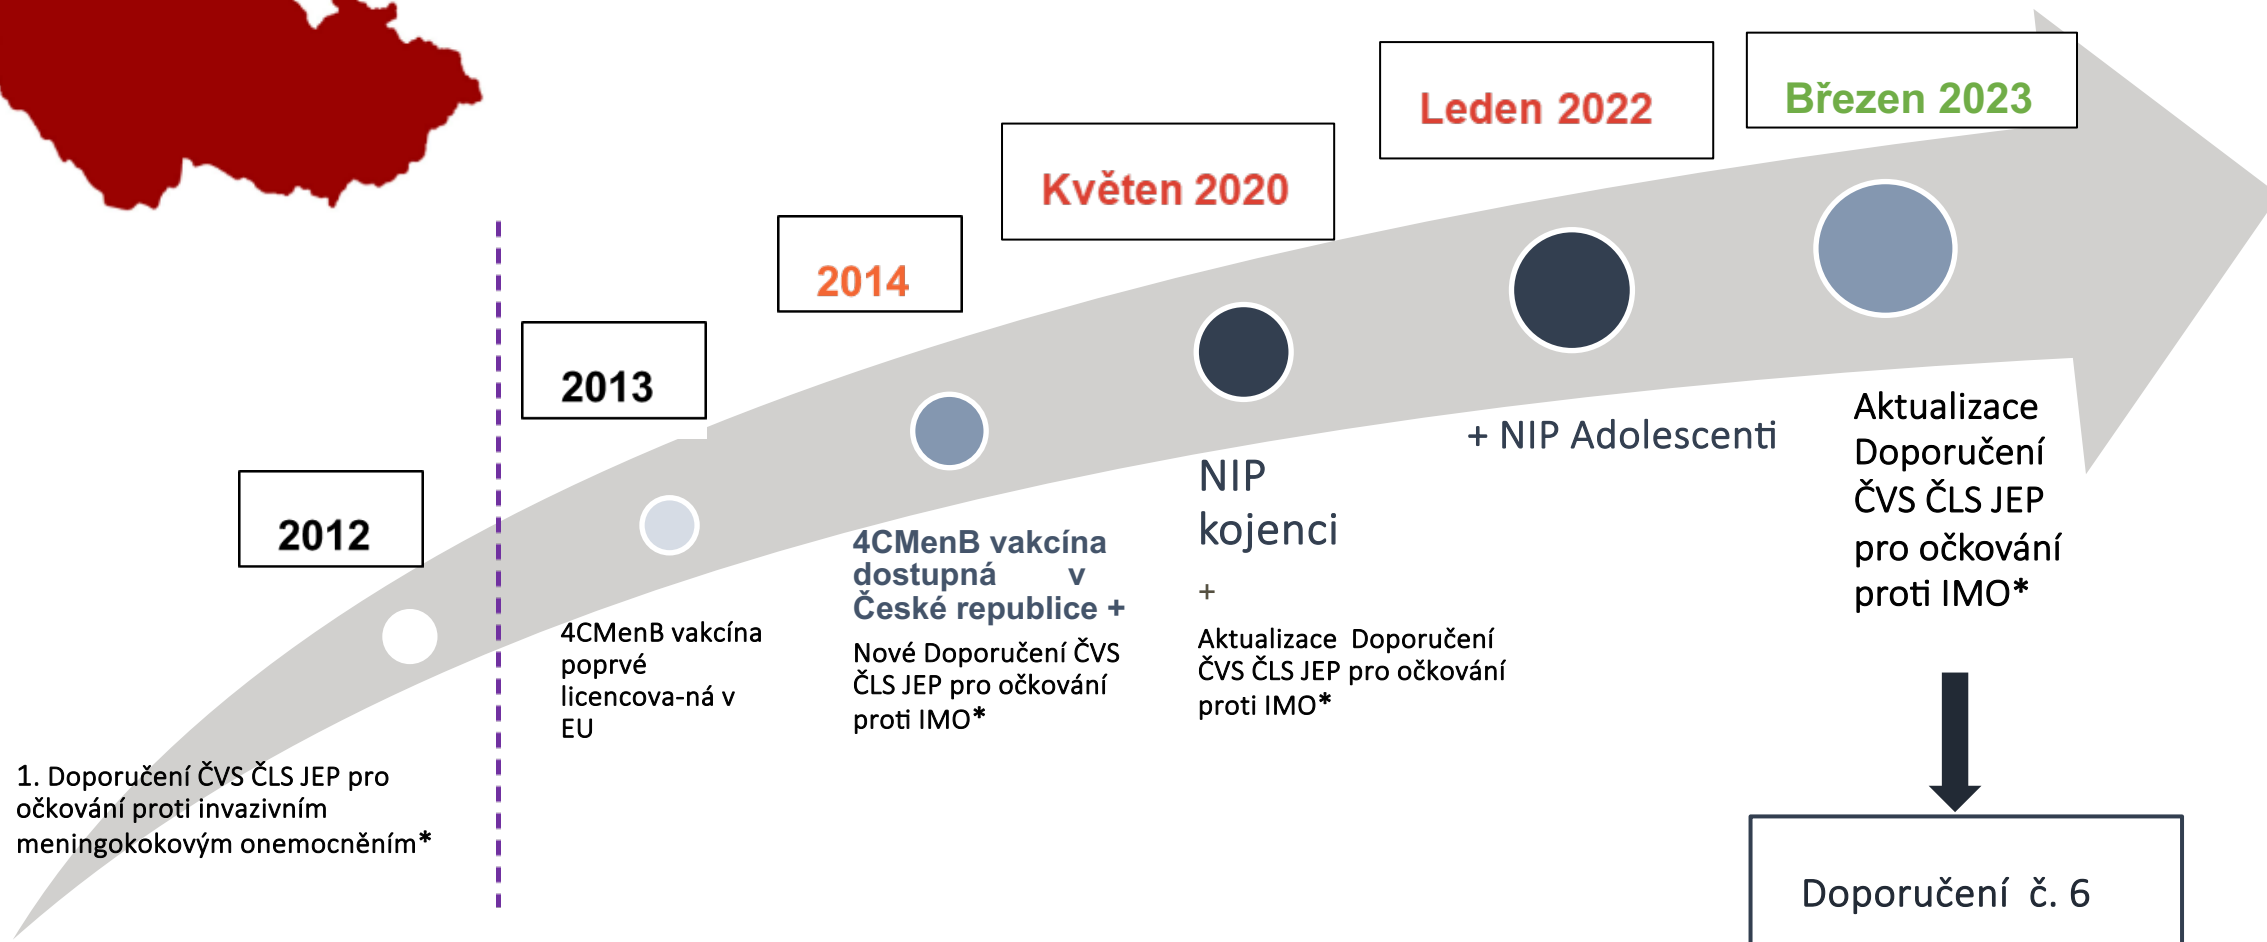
2012

1. Doporučení ČVS ČLS JEP pro očkování proti invazivním meningokokovým onemocněním*

2013

4CMenB vakcína poprvé licencova-ná v EU

2014

4CMenB vakcína dostupná v České republice +

Nové Doporučení ČVS ČLS JEP pro očkování proti IMO*

Květen 2020

NIP kojenci

+

Aktualizace Doporučení ČVS ČLS JEP pro očkování proti IMO*

Leden 2022

+ NIP Adolescenti

Březen 2023

Aktualizace Doporučení ČVS ČLS JEP pro očkování proti IMO*

Doporučení č. 6